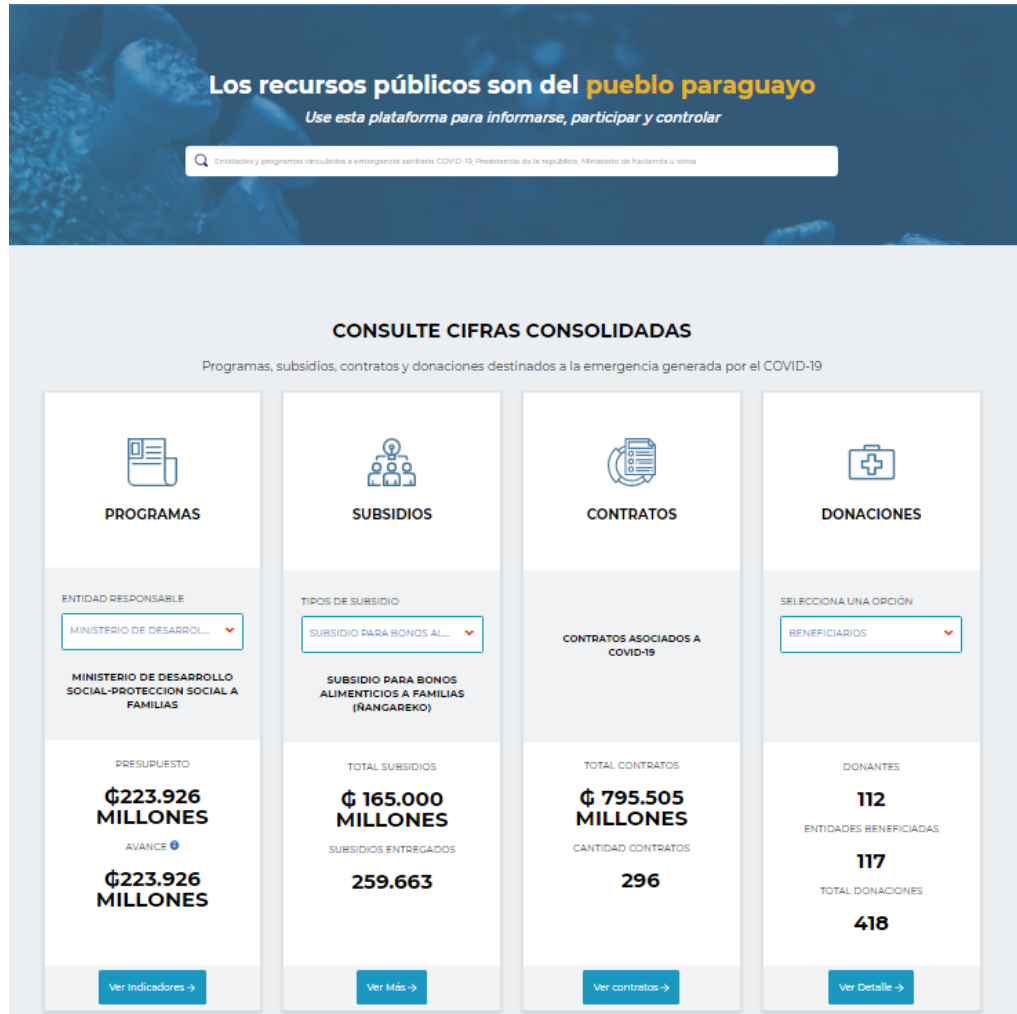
Los recursos públicos son del pueblo paraguayo

Use esta plataforma para informarse, participar y controlar

Entidades y programas vinculados a emergencia sanitaria COVID-19, Presidencia de la república, Ministerio de hacienda u otros

CONSULTE CIFRAS CONSOLIDADAS

Programas, subsidios, contratos y donaciones destinados a la emergencia generada por el COVID-19

PROGRAMAS

ENTIDAD RESPONSABLE

MINISTERIO DE DESARROL...

MINISTERIO DE DESARROLLO SOCIAL-PROTECCION SOCIAL A FAMILIAS

PRESUPUESTO

₲223.926 MILLONES

AVANCE

₲223.926 MILLONES

Ver Indicadores →

SUBSIDIOS

TIPOS DE SUBSIDIO

SUBSIDIO PARA BONOS AL...

SUBSIDIO PARA BONOS ALIMENTICIOS A FAMILIAS (ÑANGAREKO)

TOTAL SUBSIDIOS

₲ 165.000 MILLONES

SUBSIDIOS ENTREGADOS

259.663

Ver Más →

CONTRATOS

CONTRATOS ASOCIADOS A COVID-19

TOTAL CONTRATOS

₲ 795.505 MILLONES

CANTIDAD CONTRATOS

296

Ver contratos →

DONACIONES

SELECCIONA UNA OPCIÓN

BENEFICIARIOS

DONANTES

112

ENTIDADES BENEFICIADAS

117

TOTAL DONACIONES

418

Ver Detalle →